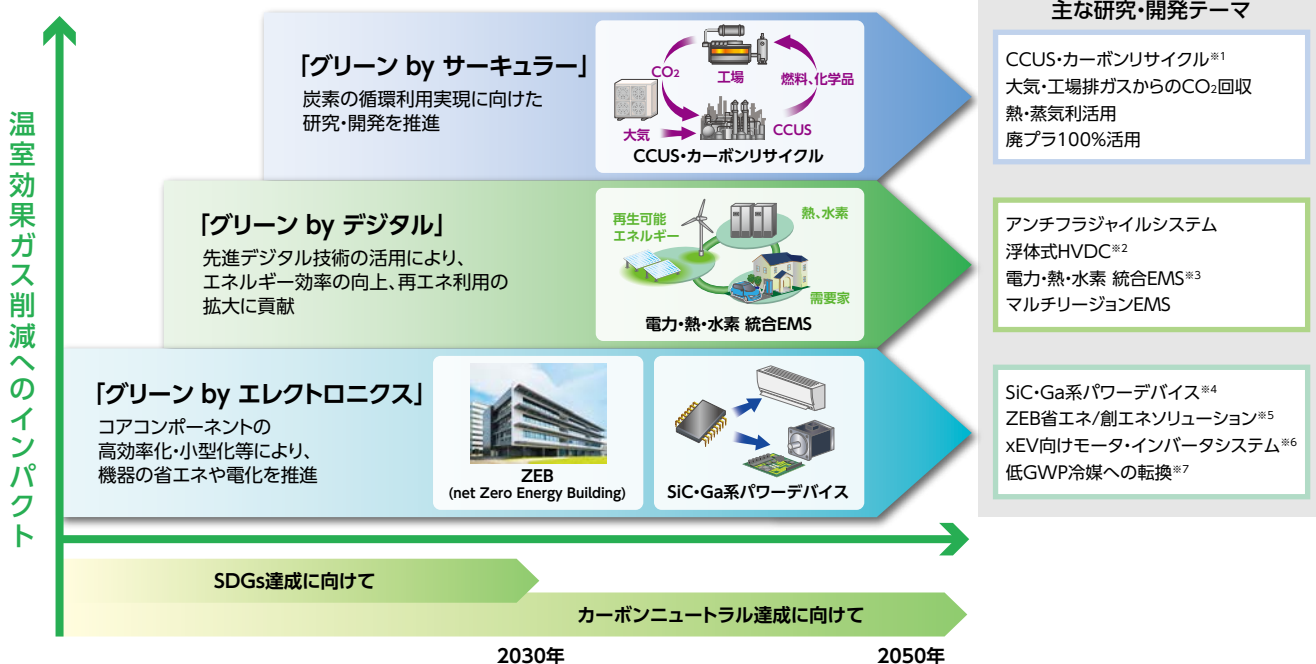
温室効果ガス削減へのインパクト

「グリーン by サーキュラー」
炭素の循環利用実現に向けた研究・開発を推進

$CO_2$
工場
燃料、化学品
大気
CCUS
CCUS・カーボンリサイクル

「グリーン by デジタル」
先進デジタル技術の活用により、エネルギー効率の向上、再エネ利用の拡大に貢献

再生可能エネルギー
熱、水素
需要家
電力・熱・水素 統合EMS

「グリーン by エレクトロニクス」
コアコンポーネントの高効率化・小型化等により、機器の省エネや電化を推進

ZEB
(net Zero Energy Building)
SiC・Ga系パワーデバイス

主な研究・開発テーマ

CCUS・カーボンリサイクル※1
大気・工場排ガスからの$CO_2$回収
熱・蒸気利活用
廃プラ100%活用

アンチフラジャイルシステム
浮体式HVDC※2
電力・熱・水素 統合EMS※3
マルチリージョンEMS

SiC・Ga系パワーデバイス※4
ZEB省エネ/創エネソリューション※5
xEV向けモータ・インバータシステム※6
低GWP冷媒への転換※7

SDGs達成に向けて
カーボンニュートラル達成に向けて
2030年
2050年